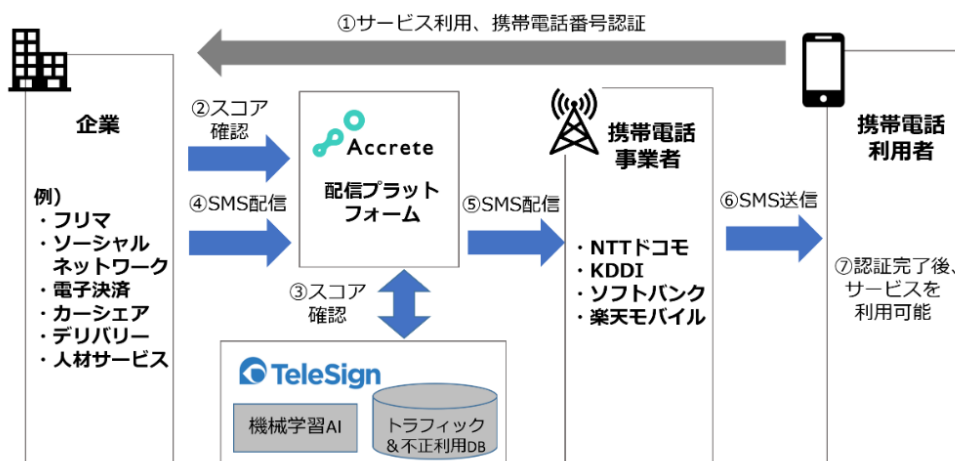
①サービス利用、携帯電話番号認証

企業

例）
・フリマ
・ソーシャルネットワーク
・電子決済
・カーシェア
・デリバリー
・人材サービス

②スコア確認

④SMS配信

Accrete

配信プラットフォーム

③スコア確認

TeleSign

機械学習AI

トラフィック＆不正利用DB

⑤SMS配信

携帯電話事業者

・NTTドコモ
・KDDI
・ソフトバンク
・楽天モバイル

⑥SMS送信

携帯電話利用者

⑦認証完了後、サービスを利用可能